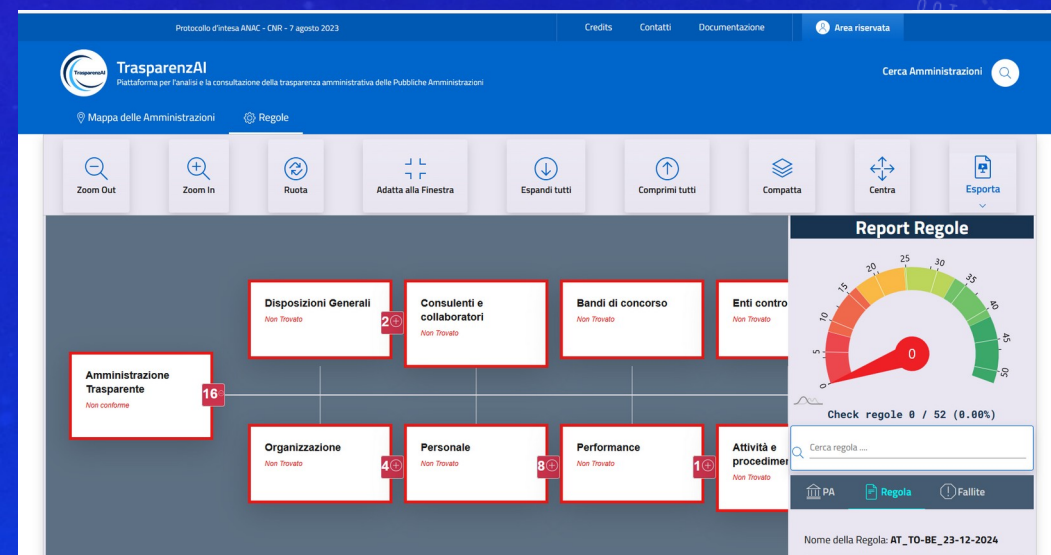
Protocollo d'intesa ANAC - CNR - 7 agosto 2023

Credits Contatti Documentazione Area riservata

TrasparenzAI
Piattaforma per l'analisi e la consultazione della trasparenza amministrativa delle Pubbliche Amministrazioni

Cerca Amministrazioni

Mappa delle Amministrazioni Regole

Zoom Out Zoom In Ruota Adatta alla Finestra Espandi tutti Comprimi tutti Compatta Centra Esporta

Amministrazione Trasparente
Non conforme
16

Disposizioni Generali
Non Trovato
2

Consulenti e collaboratori
Non Trovato

Bandi di concorso
Non Trovato

Enti contro
Non Trovato

Organizzazione
Non Trovato
4

Personale
Non Trovato
8

Performance
Non Trovato
1

Attività e procedimer
Non Trovato

Report Regole

0 5 10 15 20 25 30 35 40 45 50

0

Check regole 0 / 52 (0.00%)

Cerca regola ....

PA Regola Fallite

Nome della Regola: AT_TO-BE_23-12-2024